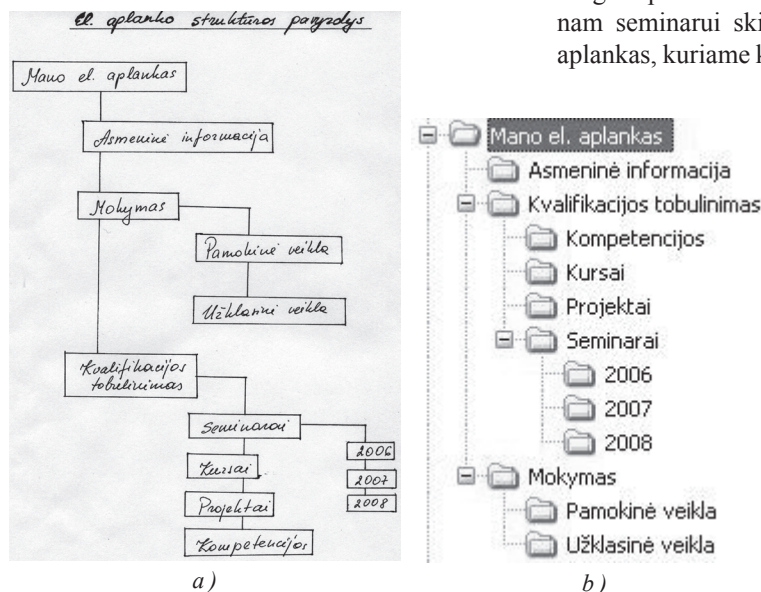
nam seminarui ski
aplankas, kuriame k

El. aplanko struktūros pavyzdys

Mano el. aplankas

Asmeninė informacija

Mokymas

Pamokinė veikla

Užklasinė veikla

Kvalifikacijos tobulinimas

Seminarai

2006

2007

2008

Kursai

Projektai

Kompetencijos

a)

Mano el. aplankas
Asmeninė informacija
Kvalifikacijos tobulinimas
Kompetencijos
Kursai
Projektai
Seminarai
2006
2007
2008
Mokymas
Pamokinė veikla
Užklasinė veikla

b)